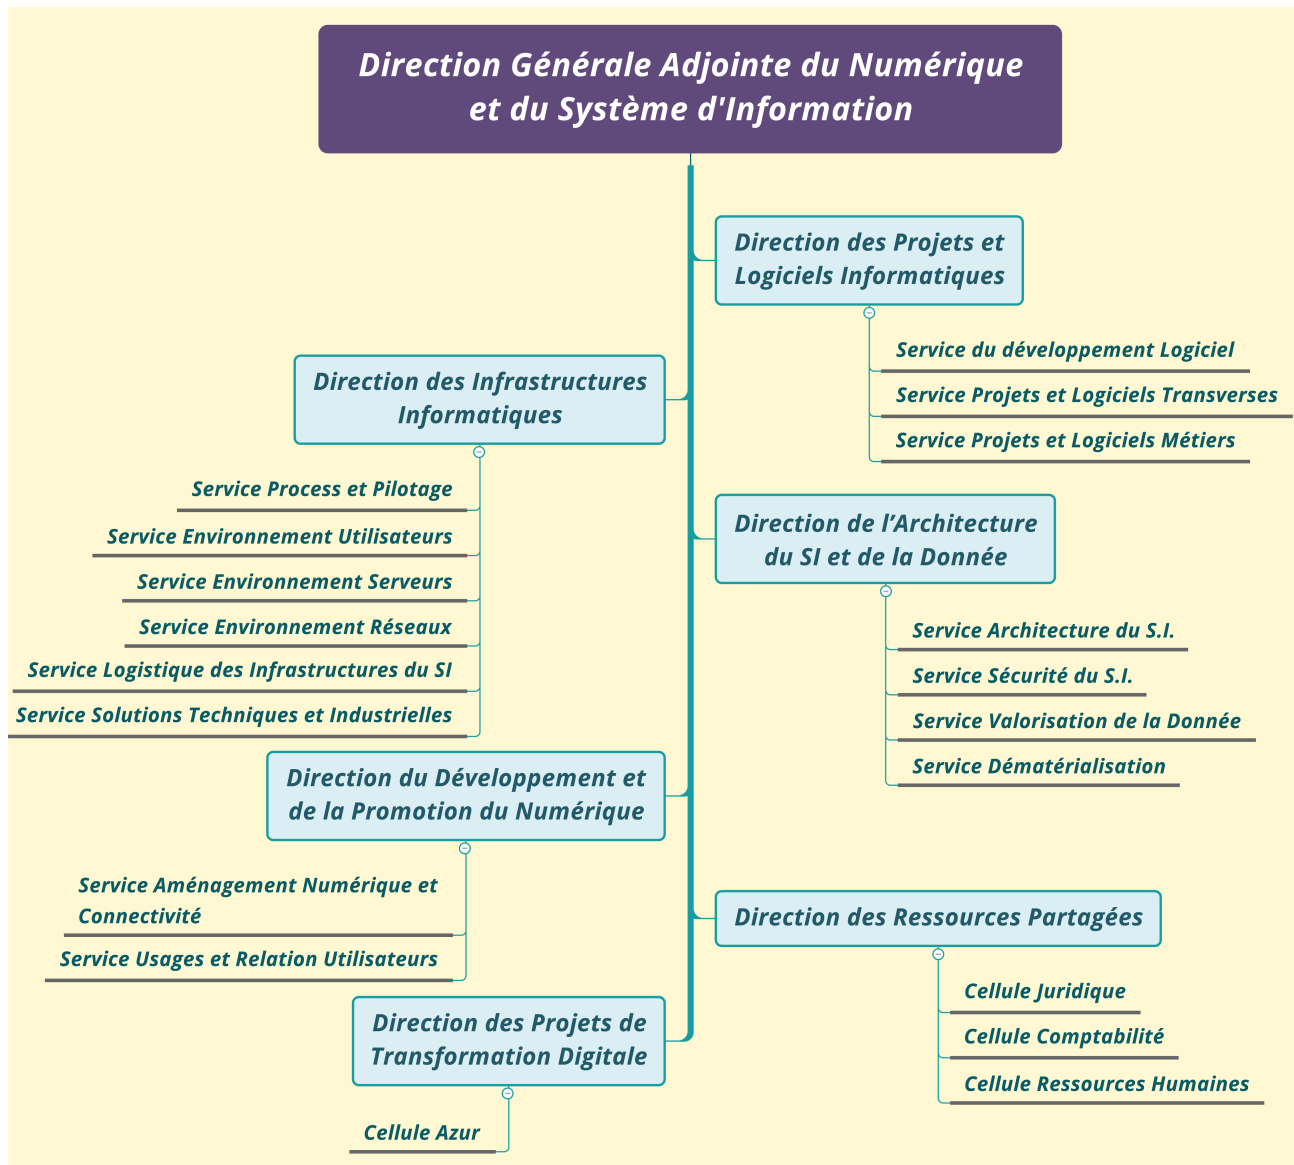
Direction Générale Adjointe du Numérique et du Système d'Information

Direction des Projets et Logiciels Informatiques

Service du développement Logiciel

Service Projets et Logiciels Transverses

Service Projets et Logiciels Métiers

Direction des Infrastructures Informatiques

Service Process et Pilotage

Service Environnement Utilisateurs

Service Environnement Serveurs

Service Environnement Réseaux

Service Logistique des Infrastructures du SI

Service Solutions Techniques et Industrielles

Direction de l’Architecture du SI et de la Donnée

Service Architecture du S.I.

Service Sécurité du S.I.

Service Valorisation de la Donnée

Service Dématérialisation

Direction du Développement et de la Promotion du Numérique

Service Aménagement Numérique et Connectivité

Service Usages et Relation Utilisateurs

Direction des Ressources Partagées

Cellule Juridique

Cellule Comptabilité

Cellule Ressources Humaines

Direction des Projets de Transformation Digitale

Cellule Azur